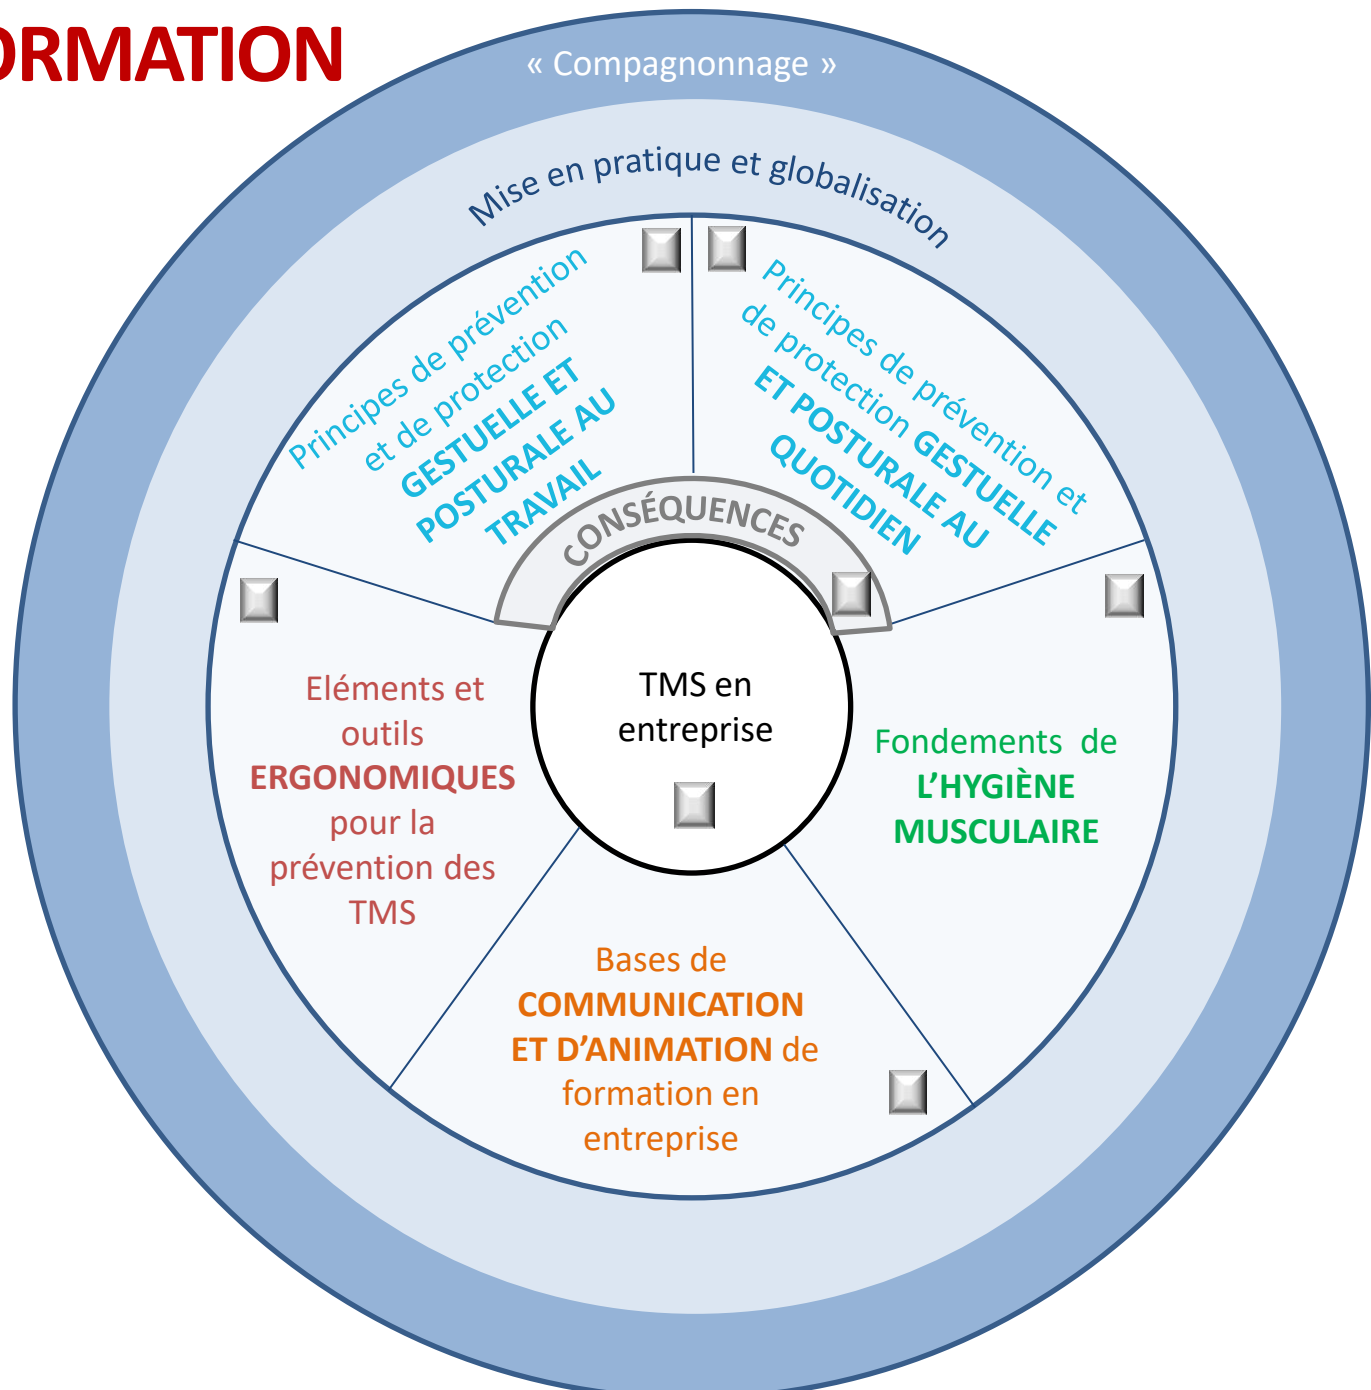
ORMATION

« Compagnonnage »

Mise en pratique et globalisation

Principes de prévention et de protection GESTUELLE ET POSTURALE AU TRAVAIL

Principes de prévention et de protection GESTUELLE ET POSTURALE AU QUOTIDIEN

CONSÉQUENCES

TMS en entreprise

Eléments et outils ERGONOMIQUES pour la prévention des TMS

Fondements de L'HYGIÈNE MUSCULAIRE

Bases de COMMUNICATION ET D'ANIMATION de formation en entreprise